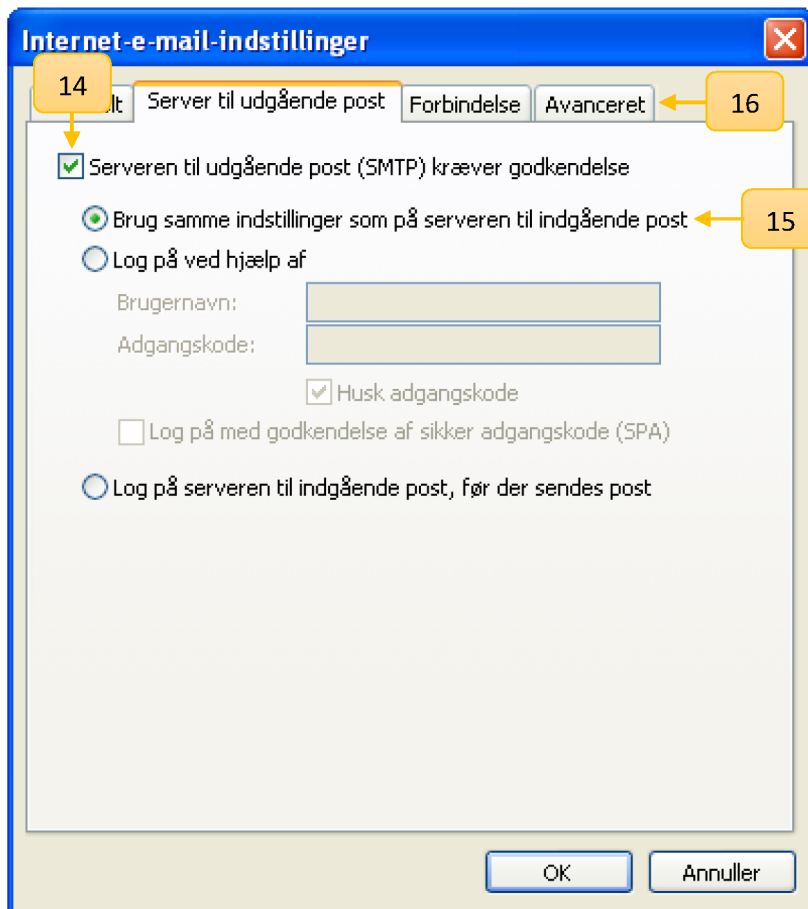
Internet-e-mail-indstillinger

14

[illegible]lt Server til udgående post Forbindelse Avanceret

16

Serveren til udgående post (SMTP) kræver godkendelse

Brug samme indstillinger som på serveren til indgående post

15

Log på ved hjælp af

Brugernavn:

Adgangskode:

Husk adgangskode

Log på med godkendelse af sikker adgangskode (SPA)

Log på serveren til indgående post, før der sendes post

OK Annuller